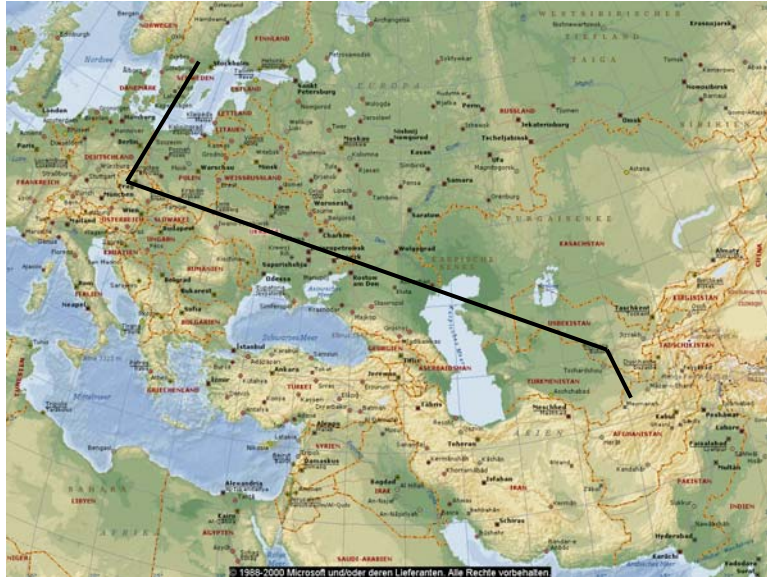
NORWEGEN
FINNLAND
Stockholm
Helsinki
St. Petersburg
Archangelsk
SCHWEDEN
DÄNEMARK
ESTLAND
LETTLAND
LITAUEN
Nordsee
London
Paris
DEUTSCHLAND
FRANKREICH
POLEN
WEISSRUSSLAND
Minsk
Warschau
Moskau
Nischnij Nowgorod
Kasan
Perm
RUSSLAND
Jekaterinburg
Tscheljabinsk
Ufa
Samara
Saratow
Woronesch
Charkiw
Kiew
UKRAINE
ÖSTERREICH
SLOWAKEI
UNGARN
Budapest
KROATIEN
RUMÄNIEN
Bukarest
Belgrad
BULGARIEN
Sofia
ITALIEN
Rom
Neapel
Odessa
Rostow am Don
Wolgograd
Astrachan
Schwarzes Meer
Istanbul
Ankara
TÜRKEI
GRIECHENLAND
Athen
Mittelmeer
Kaspisches Meer
KASACHSTAN
Astana
Almaty
USBEKISTAN
Taschkent
KIRGISTAN
TADSCHIKISTAN
TURKMENISTAN
AFGHANISTAN
Kabul
Teheran
IRAN
IRAK
Bagdad
SYRIEN
Damaskus
Alexandria
Kairo
ÄGYPTEN
LIBYEN
SAUDI-ARABIEN
PAKISTAN
Lahore
INDIEN
CHINA
Omsk
Nowosibirsk
Tomsk
Krasnojarsk
WESTSIBIRISCHES TIEFLAND
TAIGA
EUROPA
TURGAISENKE
ASIEN
AFRIKA
SAHARA
© 1988-2000 Microsoft und/oder deren Lieferanten. Alle Rechte vorbehalten.